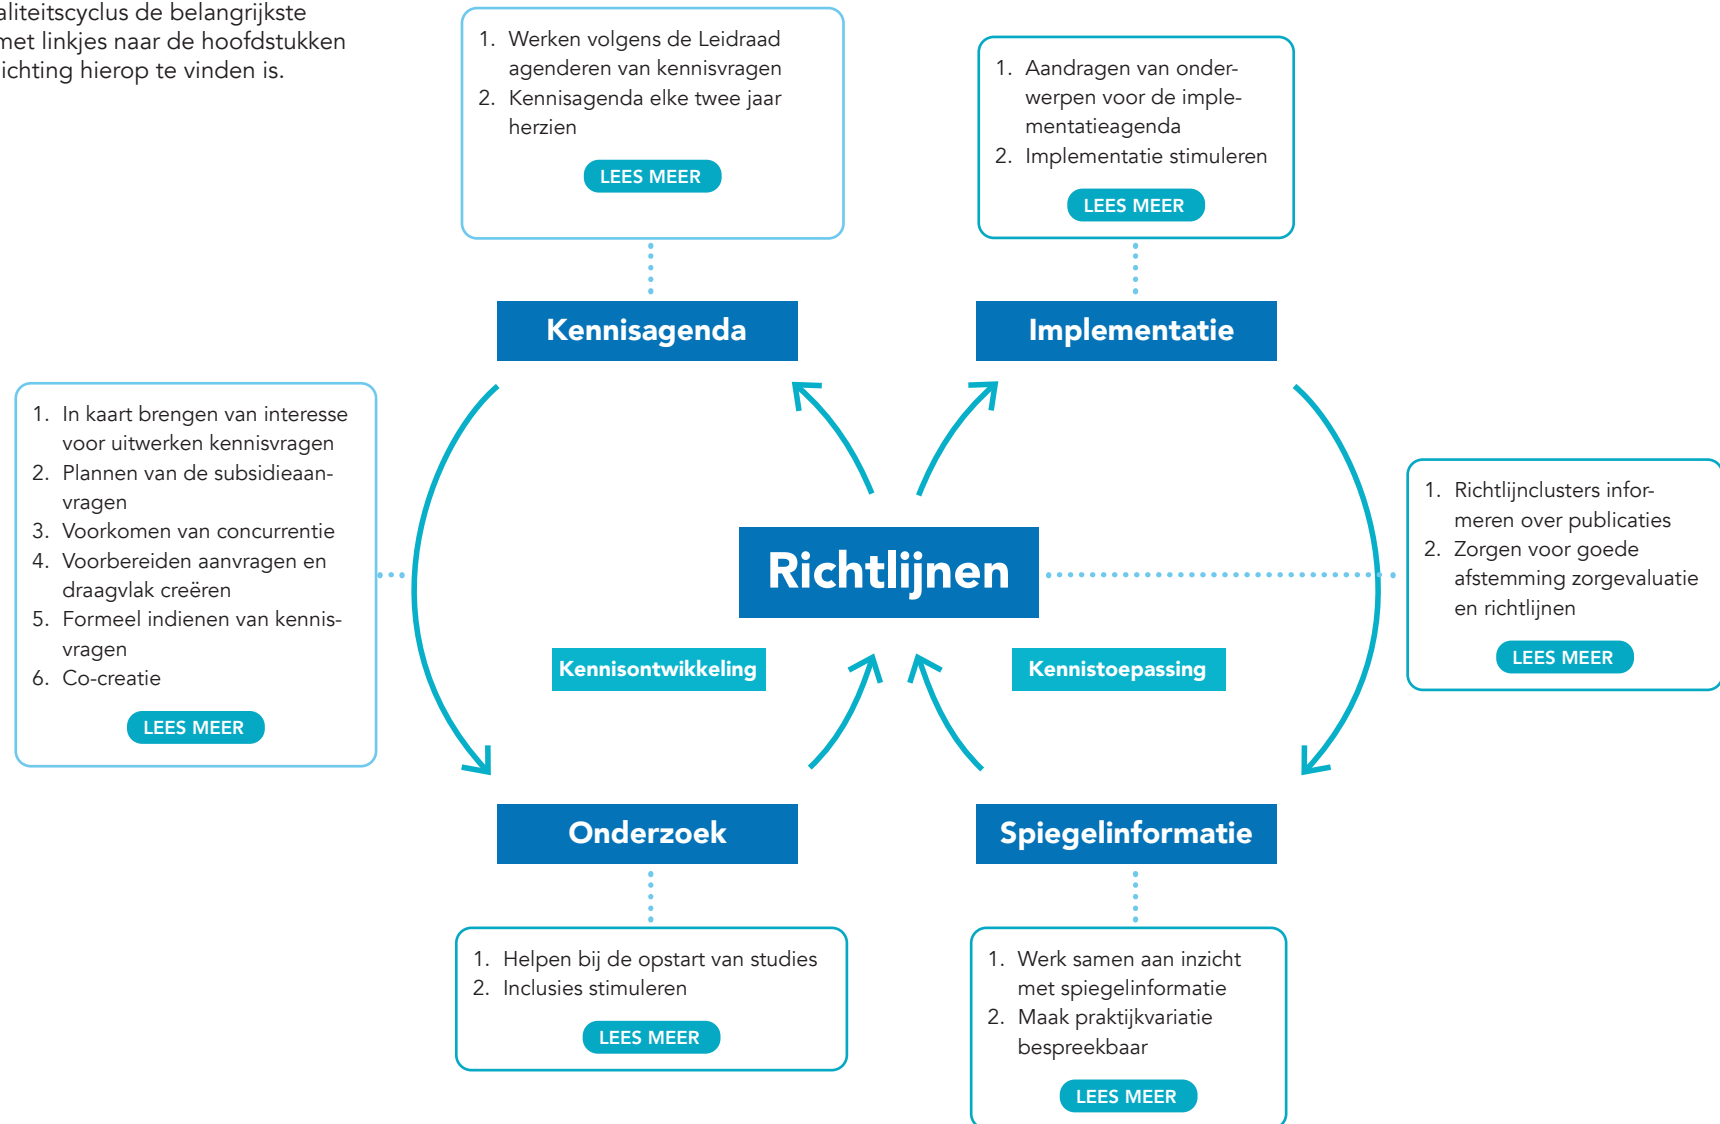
aliteitscyclus de belangrijkste met linkjes naar de hoofdstukken ichting hierop te vinden is.

1. Werken volgens de Leidraad agenderen van kennisvragen
2. Kennisagenda elke twee jaar herzien

LEES MEER

1. Aandragen van onderwerpen voor de implementatieagenda
2. Implementatie stimuleren

LEES MEER

Kennisagenda

Implementatie

1. In kaart brengen van interesse voor uitwerken kennisvragen
2. Plannen van de subsidieaanvragen
3. Voorkomen van concurrentie
4. Voorbereiden aanvragen en draagvlak creëren
5. Formeel indienen van kennisvragen
6. Co-creatie

LEES MEER

Richtlijnen

1. Richtlijnclusters informeren over publicaties
2. Zorgen voor goede afstemming zorgevaluatie en richtlijnen

LEES MEER

Kennisontwikkeling

Kennistoepassing

Onderzoek

Spiegelinformatie

1. Helpen bij de opstart van studies
2. Inclusies stimuleren

LEES MEER

1. Werk samen aan inzicht met spiegelinformatie
2. Maak praktijkvariatie bespreekbaar

LEES MEER